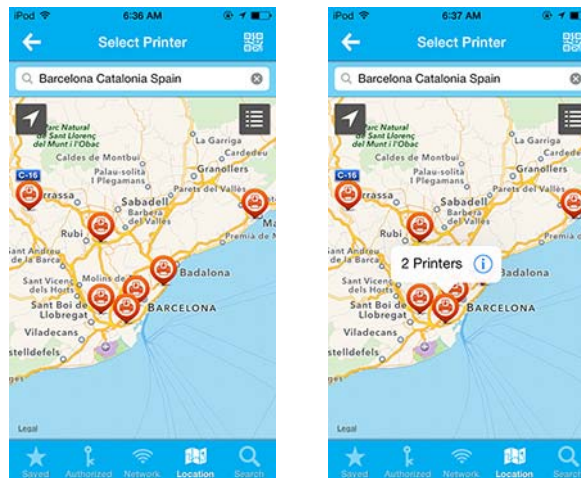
iPod
6:36 AM
Select Printer
Barcelona Catalonia Spain
Parc Natural de Sant Llorenç del Munt i l'Obac
La Garriga
Cardedeu
Caldes de Montbui
Palau-solità i Plegamans
Granollers
C-16
Terrassa
Sabadell
Parets del Vallès
Barberà del Vallès
Rubí
Premià de Mar
Sant Andreu de la Barca
Molins de Rei
Badalona
Sant Vicenç dels Horts
Sant Boi de Llobregat
BARCELONA
Viladecans
Castelldefels
Legal
Saved
Authorized
Network
Location
Search

iPod
6:37 AM
Select Printer
Barcelona Catalonia Spain
Parc Natural de Sant Llorenç del Munt i l'Obac
La Garriga
Cardedeu
Caldes de Montbui
Palau-solità i Plegamans
Granollers
C-16
Terrassa
Sabadell
Parets del Vallès
Barberà del Vallès
Rubí
Premià de Mar
Sant Andreu de la Barca
2 Printers
Badalona
Sant Vicenç dels Horts
Sant Boi de Llobregat
BARCELONA
Viladecans
Castelldefels
Legal
Saved
Authorized
Network
Location
Search